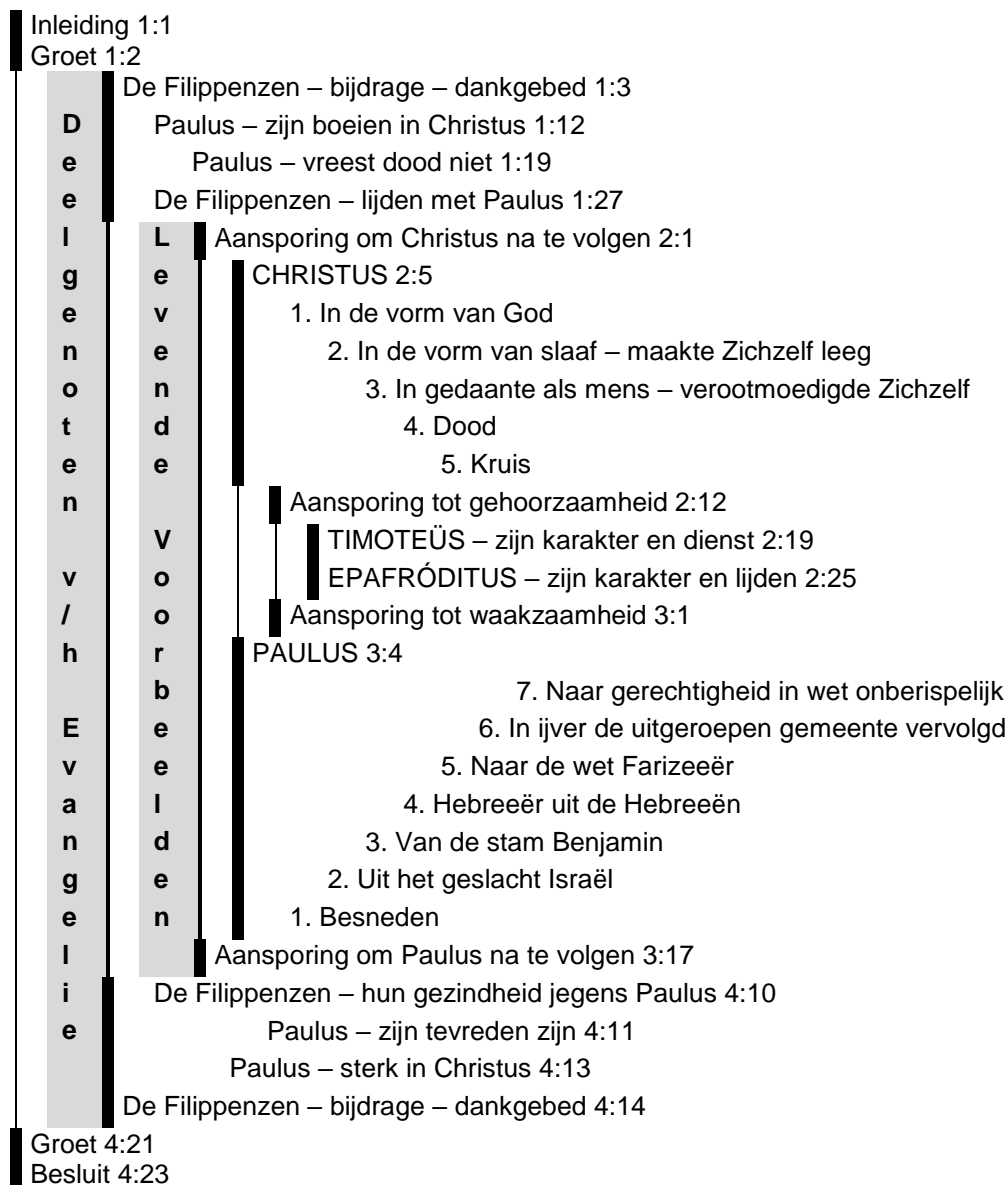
Inleiding 1:1
Groet 1:2

D
e
e
l
g
e
n
o
t
e
n

v
/
h

E
v
a
n
g
e
l
i
e

De Filippenzen – bijdrage – dankgebed 1:3
Paulus – zijn boeien in Christus 1:12
Paulus – vreest dood niet 1:19
De Filippenzen – lijden met Paulus 1:27

L
e
v
e
n
d
e

V
o
o
r
b
e
e
l
d
e
n

Aansporing om Christus na te volgen 2:1
CHRISTUS 2:5
1. In de vorm van God
2. In de vorm van slaaf – maakte Zichzelf leeg
3. In gedaante als mens – verootmoedigde Zichzelf
4. Dood
5. Kruis
Aansporing tot gehoorzaamheid 2:12
TIMOTEÜS – zijn karakter en dienst 2:19
EPAFRÓDITUS – zijn karakter en lijden 2:25
Aansporing tot waakzaamheid 3:1
PAULUS 3:4
7. Naar gerechtigheid in wet onberispelijk
6. In ijver de uitgeroepen gemeente vervolgd
5. Naar de wet Farizeeër
4. Hebreeër uit de Hebreeën
3. Van de stam Benjamin
2. Uit het geslacht Israël
1. Besneden
Aansporing om Paulus na te volgen 3:17
De Filippenzen – hun gezindheid jegens Paulus 4:10
Paulus – zijn tevreden zijn 4:11
Paulus – sterk in Christus 4:13
De Filippenzen – bijdrage – dankgebed 4:14
Groet 4:21
Besluit 4:23